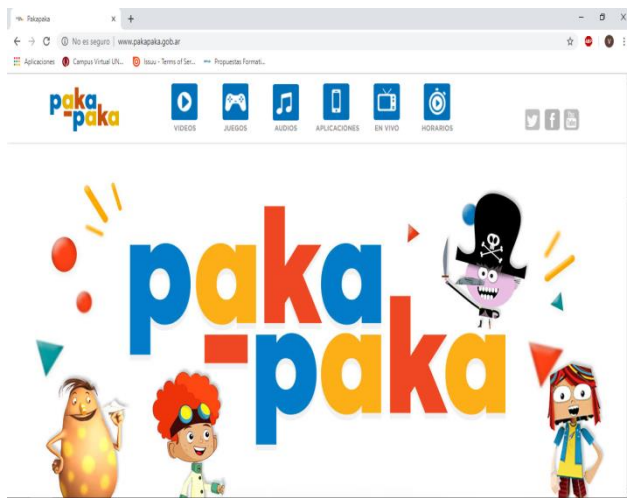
Pakapaka × +

No es seguro | www.pakapaka.gob.ar

Aplicaciones Campus Virtual UN... Issuu - Terms of Ser... Propuestas Formati...

paka-paka

VIDEOS JUEGOS AUDIOS APLICACIONES EN VIVO HORARIOS

paka-paka